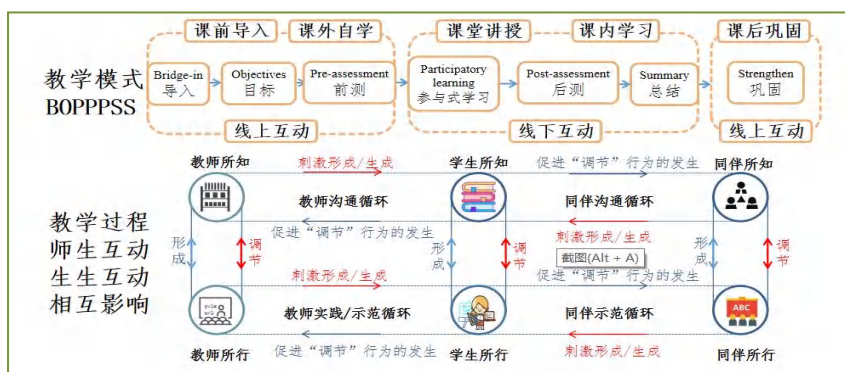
课前导入 课外自学 课堂讲授 课内学习 课后巩固

教学模式 BOPPPSS

Bridge-in 导入
Objectives 目标
Pre-assessment 前测
Participatory learning 参与式学习
Post-assessment 后测
Summary 总结
Strengthen 巩固

线上互动 线下互动 线上互动

教学过程 师生互动 生生互动 相互影响

教师所知
刺激形成/生成
学生所知
促进“调节”行为的发生
同伴所知
教师沟通循环
同伴沟通循环
形成
调节
促进“调节”行为的发生
形成
调节
刺激形成/生成
形成
调节
刺激形成/生成
截图(Alt + A)
促进“调节”行为的发生
教师实践/示范循环
同伴示范循环
ABC
教师所行
促进“调节”行为的发生
学生所行
刺激形成/生成
同伴所行